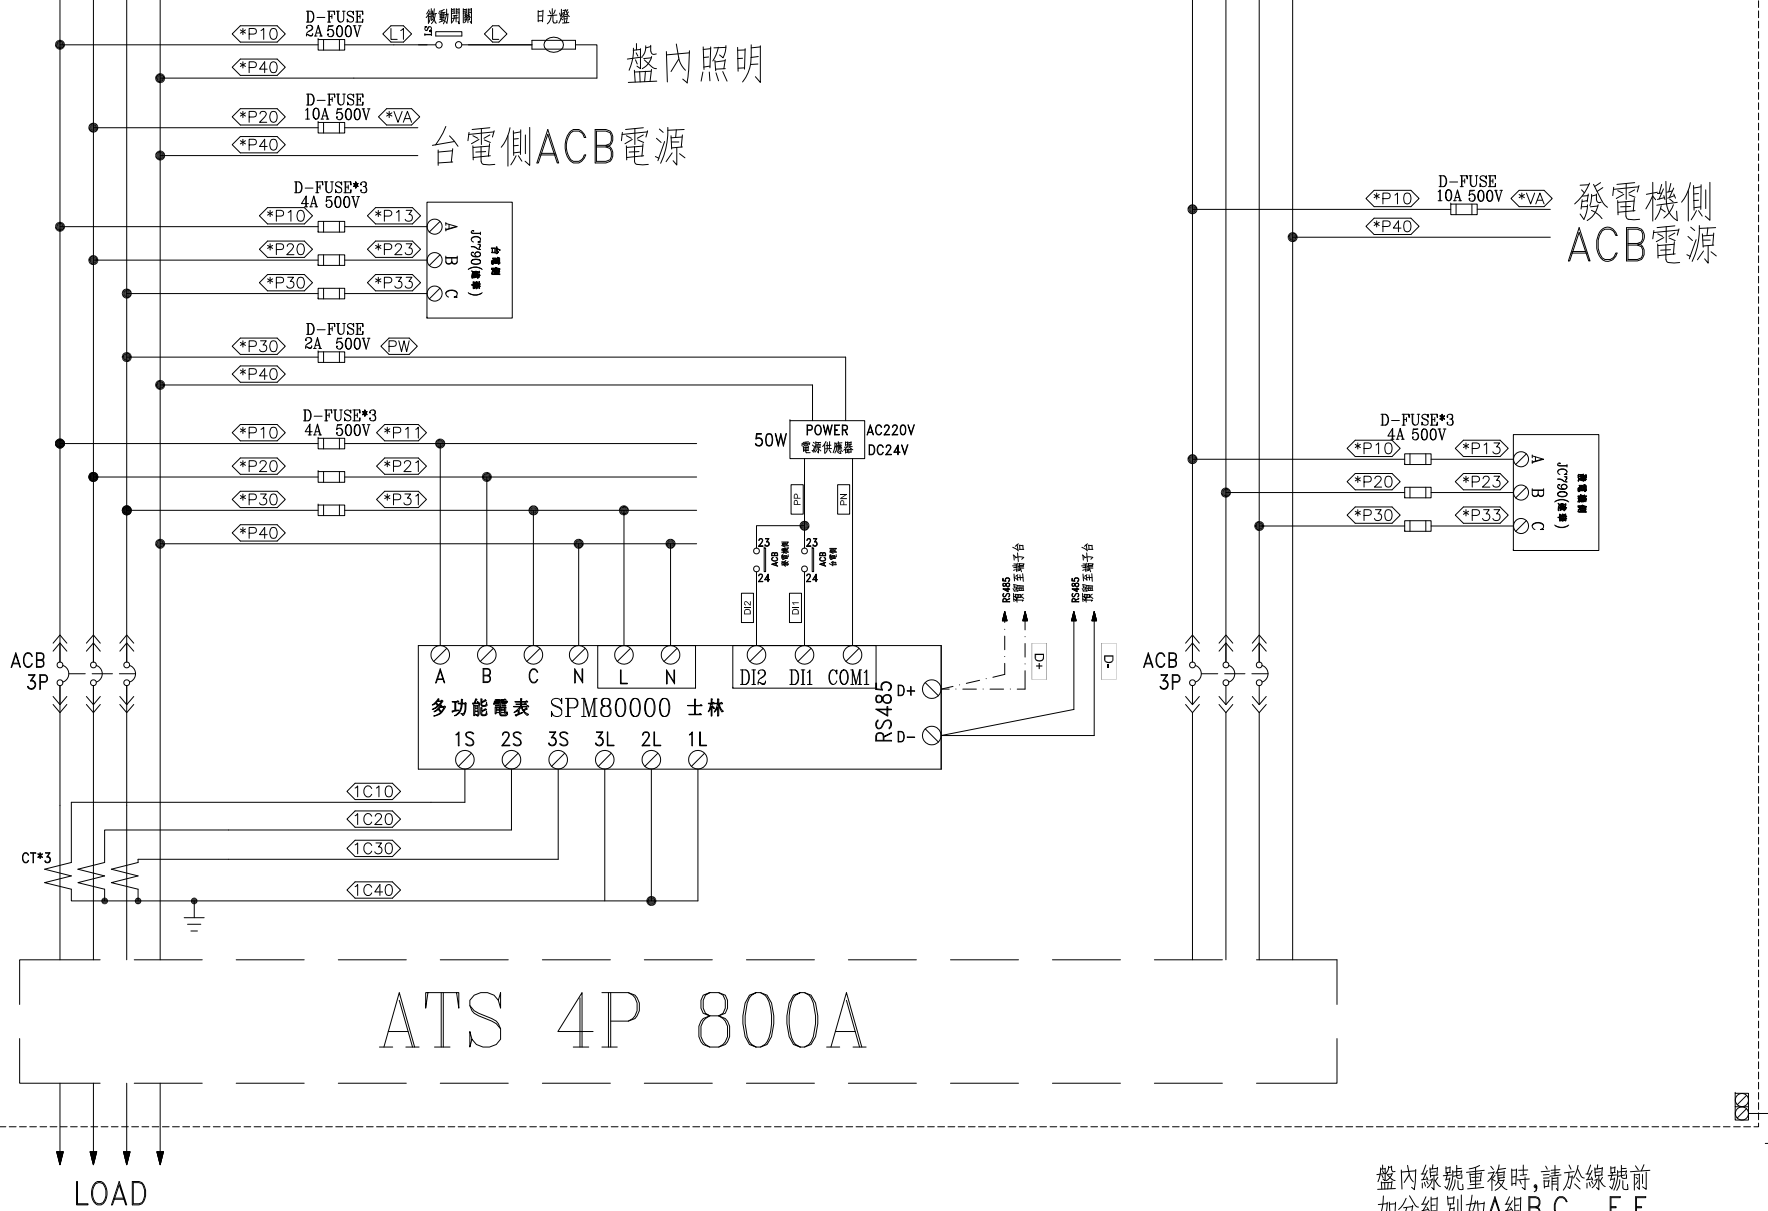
D-FUSE 2A 500V
微動開關
日光燈
*P10
L1
LS
L
*P40
盤內照明

D-FUSE 10A 500V
*P20
*VA
*P40
台電側ACB電源

D-FUSE*3 4A 500V
*P10 *P13
*P20 *P23
*P30 *P33
A B C
JC790(電壓)
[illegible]

D-FUSE 2A 500V
*P30
PW
*P40

D-FUSE*3 4A 500V
*P10 *P11
*P20 *P21
*P30 *P31
*P40

50W
POWER
電源供應器
AC220V
DC24V
PP
PN
23
24
ACB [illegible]
23
24
ACB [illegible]
DI2
DI1

RS485 預留至端子台
RS485 預留至端子台
D+
D-

D-FUSE 10A 500V
*P10
*VA
*P40
發電機側
ACB電源

D-FUSE*3 4A 500V
*P10 *P13
*P20 *P23
*P30 *P33
A B C
JC790(電壓)
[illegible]

ACB 3P
ACB 3P

A B C N L N DI2 DI1 COM1
多功能電表 SPM80000 士林
RS485
D+
D-
1S 2S 3S 3L 2L 1L

1C10
1C20
1C30
1C40
CT*3

ATS 4P 800A

LOAD

盤內線號重複時,請於線號前
加分組別如A組B,C....E,F